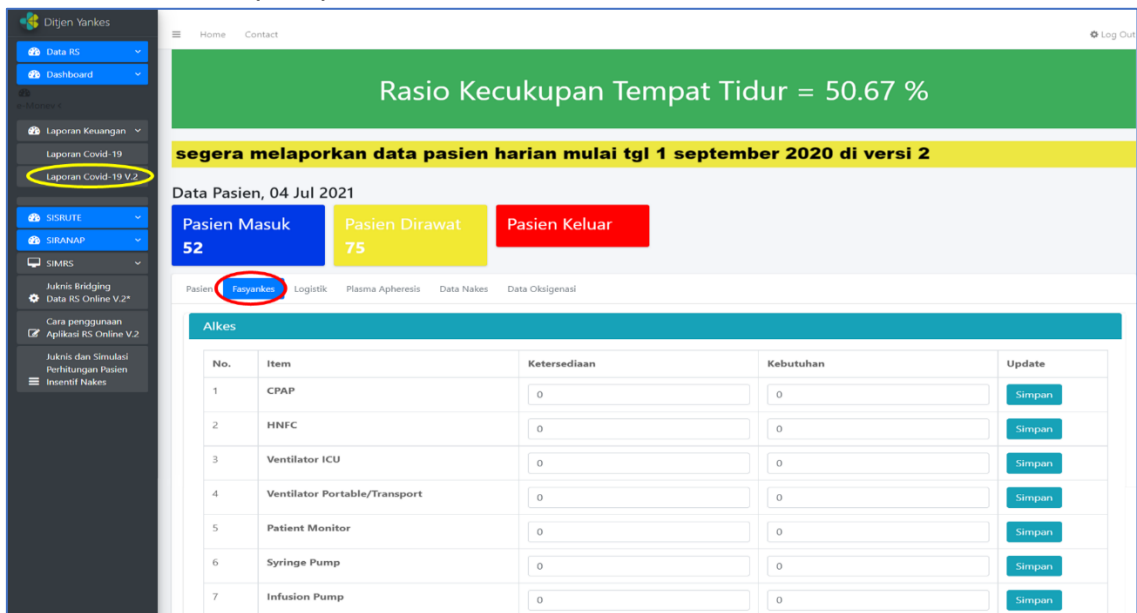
Ditjen Yankes

Data RS
Dashboard
e-Money I
Laporan Keuangan
Laporan Covid-19
Laporan Covid-19 V.2
SISRUTE
SIRANAP
SIMRS
Juknis Bridging Data RS Online V.2*
Cara penggunaan Aplikasi RS Online V.2
Juknis dan Simulasi Perhitungan Pasien Insentif Nakes

Home Contact

Log Out

Rasio Kecukupan Tempat Tidur = 50.67 %

segera melaporkan data pasien harian mulai tgl 1 september 2020 di versi 2

Data Pasien, 04 Jul 2021

Pasien Masuk
52

Pasien Dirawat
75

Pasien Keluar

Pasien Fasyankes Logistik Plasma Apheresis Data Nakes Data Oksigenasi

Alkes

| No. | Item | Ketersediaan | Kebutuhan | Update |
|---|---|---|---|---|
| 1 | CPAP | 0 | 0 | Simpan |
| 2 | HNFC | 0 | 0 | Simpan |
| 3 | Ventilator ICU | 0 | 0 | Simpan |
| 4 | Ventilator Portable/Transport | 0 | 0 | Simpan |
| 5 | Patient Monitor | 0 | 0 | Simpan |
| 6 | Syringe Pump | 0 | 0 | Simpan |
| 7 | Infusion Pump | 0 | 0 | Simpan |